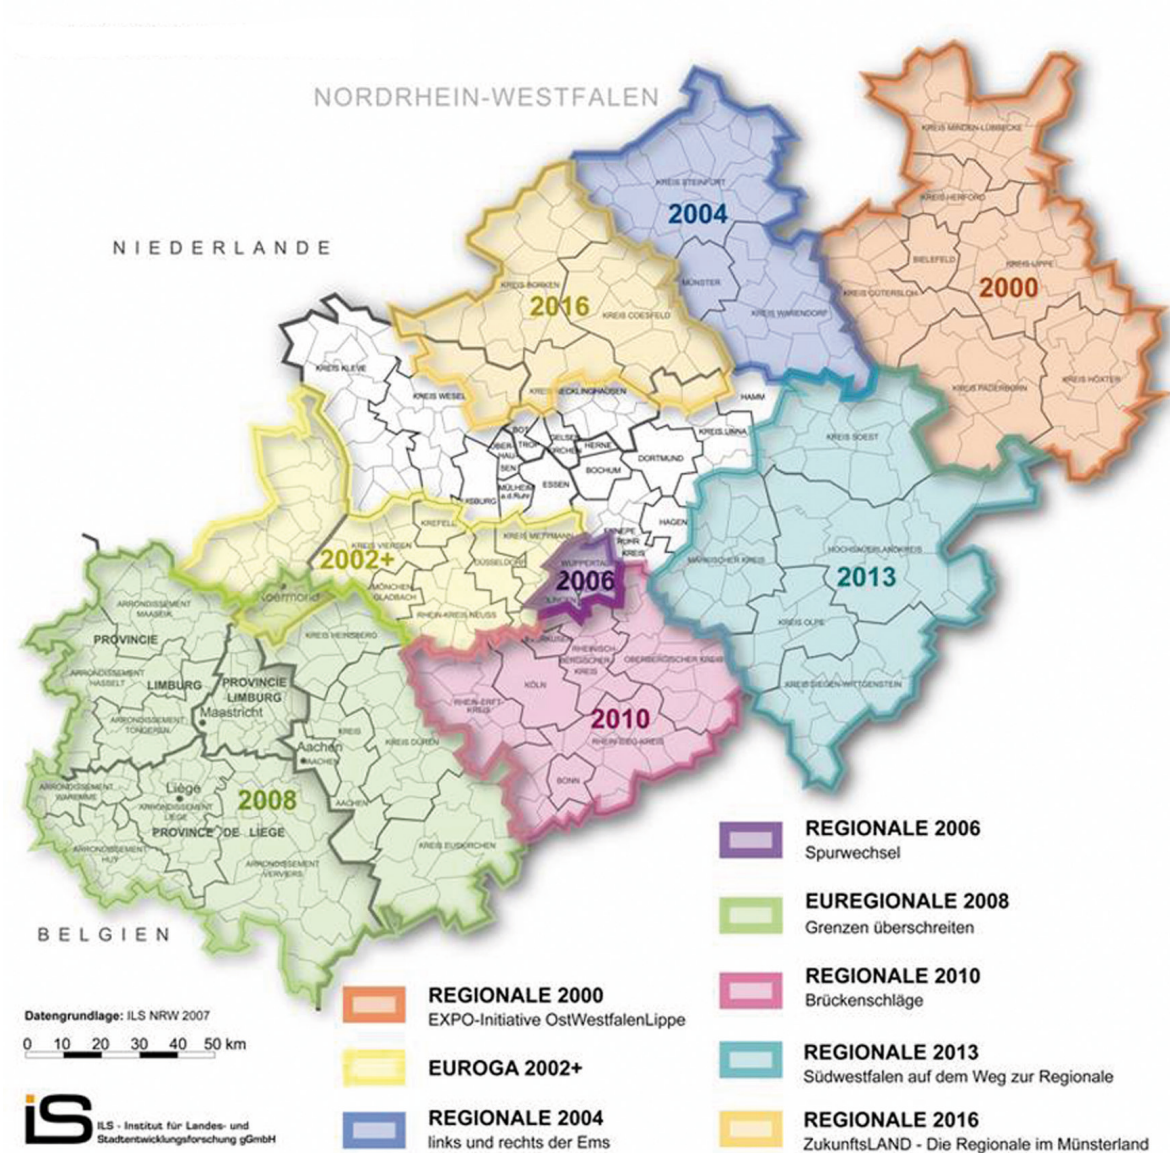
NORDRHEIN-WESTFALEN

NIEDERLANDE

KREIS MINDEN-LÜBBECKE
KREIS STEINFURT
2004
KREIS HERFORD
BIELEFELD
KREIS LIPPE
2000
KREIS GÜTERSLOH
MÜNSTER
KREIS WARENDORF
KREIS BORKEN
2016
KREIS COESFELD
KREIS KLEVE
KREIS WESEL
KREIS RECKLINGHAUSEN
HAMM
KREIS PADERBORN
KREIS HÖXTER
KREIS UNNA
KREIS SOEST
HERNE
DORTMUND
BOCHUM
ESSEN
MÜLHEIM a.d.Ruhr
DUISBURG
KREFELD
KREIS VIERSEN
KREIS METTMANN
HAGEN
2002+
DÜSSELDORF
WUPPERTAL
2006
SOLINGEN
MÖNCHEN GLADBACH
RHEIN-KREIS NEUSS
HOCHSAUERLANDKREIS
MÄRKISCHER KREIS
2013
Roermond
ARRONDISSEMENT MAASEIK
PROVINCIE
KREIS HEINSBERG
LEVERKUSEN
RHEINISCH-BERGISCHER KREIS
OBERBERGISCHER KREIS
KREIS OLPE
ARRONDISSEMENT HASSELT
LIMBURG
PROVINCIE LIMBURG
KÖLN
RHEIN-ERFT-KREIS
2010
KREIS SIEGEN-WITTGENSTEIN
ARRONDISSEMENT TONGEREN
Maastricht
Aachen
KREIS DÜREN
RHEIN-SIEG-KREIS
Liège
ARRONDISSEMENT WAREMME
ARRONDISSEMENT LIEGE
2008
BONN
PROVINCE DE LIEGE
AACHEN
ARRONDISSEMENT HUY
ARRONDISSEMENT VERVIERS
KREIS EUSKIRCHEN

BELGIEN

Datengrundlage: ILS NRW 2007
0 10 20 30 40 50 km

ILS - Institut für Landes- und Stadtentwicklungsforschung gGmbH

REGIONALE 2000
EXPO-Initiative OstWestfalenLippe

EUROGA 2002+

REGIONALE 2004
links und rechts der Ems

REGIONALE 2006
Spurwechsel

EUREGIONALE 2008
Grenzen überschreiten

REGIONALE 2010
Brückenschläge

REGIONALE 2013
Südwestfalen auf dem Weg zur Regionale

REGIONALE 2016
ZukunftsLAND - Die Regionale im Münsterland